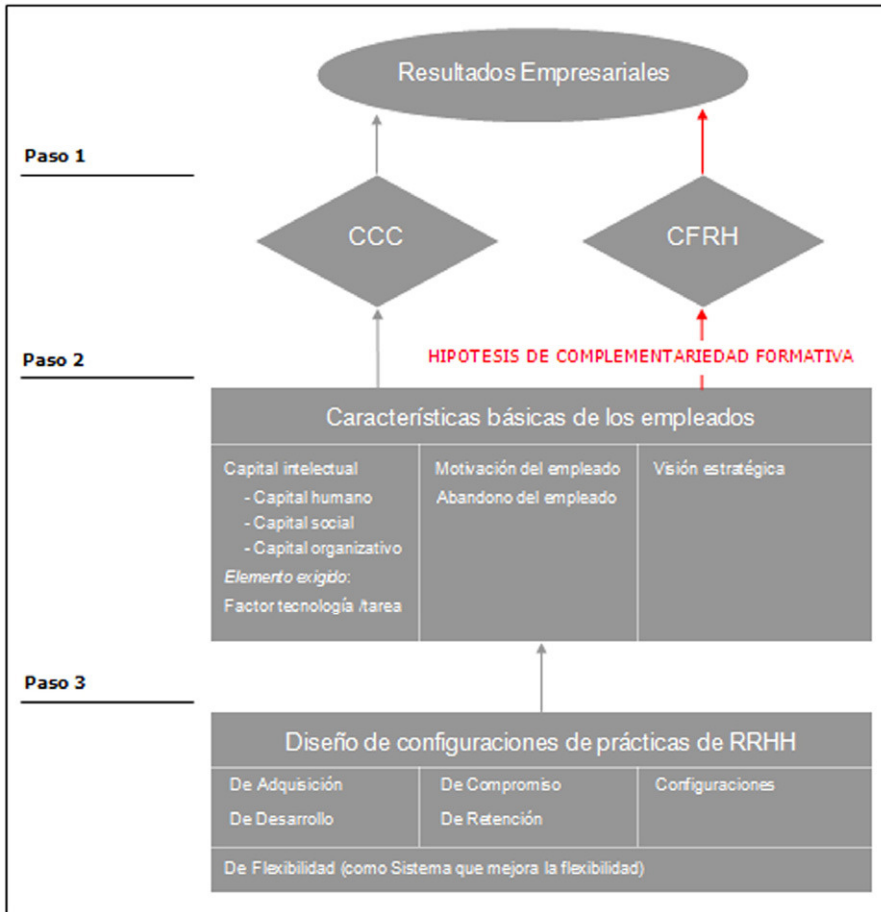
Resultados Empresariales

Paso 1

CCC

CFRH

Paso 2

HIPOTESIS DE COMPLEMENTARIEDAD FORMATIVA

Características básicas de los empleados

| Capital intelectual<br>- Capital humano<br>- Capital social<br>- Capital organizativo<br>*Elemento exigido:*<br>Factor tecnología /tarea | Motivación del empleado<br>Abandono del empleado | Visión estratégica |
|---|---|---|

Paso 3

Diseño de configuraciones de prácticas de RRHH

| De Adquisición<br>De Desarrollo | De Compromiso<br>De Retención | Configuraciones |
|---|---|---|

De Flexibilidad (como Sistema que mejora la flexibilidad)